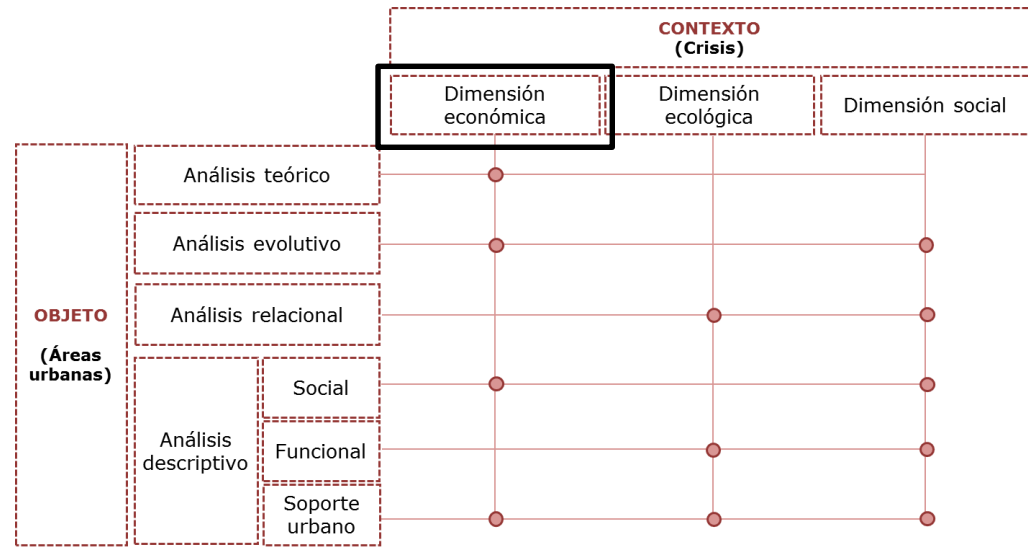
CONTEXTO
(Crisis)

Dimensión económica

Dimensión ecológica

Dimensión social

OBJETO

(Áreas urbanas)

Análisis teórico

Análisis evolutivo

Análisis relacional

Análisis descriptivo

Social

Funcional

Soporte urbano